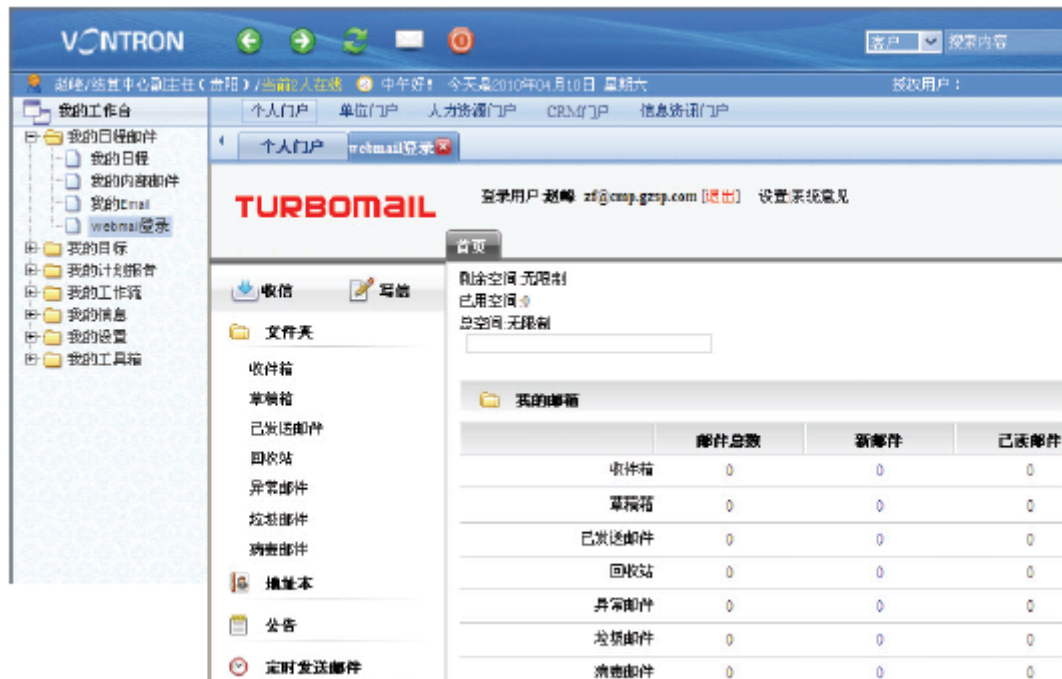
VONTRON

客户 搜索内容

赵峰/运营中心副主任（贵阳）/当前2人在线 中午好！今天是2010年04月10日 星期六 授权用户：

我的工作台
我的日程邮件
我的日程
我的内部邮件
我的Email
webmail登录
我的目标
我的计划报告
我的工作流
我的信息
我的设置
我的工具箱

个人门户 单位门户 人力资源门户 CRM门户 信息资讯门户

个人门户 webmail登录

TURBOMAIL

登录用户 赵峰 zf@cmp.gzsp.com [退出] 设置系统意见

首页

收信 写信

文件夹
收件箱
草稿箱
已发送邮件
回收站
异常邮件
垃圾邮件
病毒邮件
地址本
公告
定时发送邮件

剩余空间 无限制
已用空间 0
总空间 无限制

我的邮箱

| | 邮件总数 | 新邮件 | 已读邮件 |
|---|---|---|---|
| 收件箱 | 0 | 0 | 0 |
| 草稿箱 | 0 | 0 | 0 |
| 已发送邮件 | 0 | 0 | 0 |
| 回收站 | 0 | 0 | 0 |
| 异常邮件 | 0 | 0 | 0 |
| 垃圾邮件 | 0 | 0 | 0 |
| 病毒邮件 | 0 | 0 | 0 |